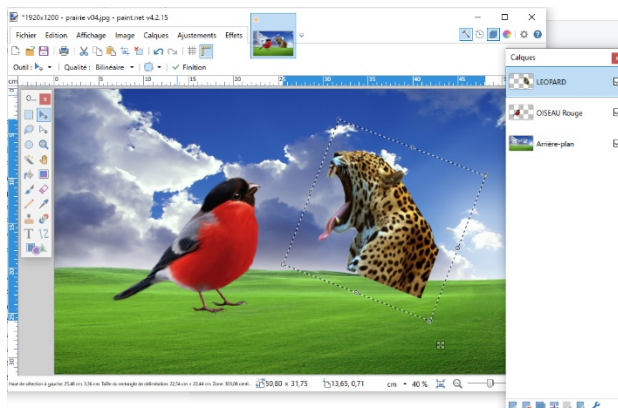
*1920x1200 - prairie v04.jpg - paint.net v4.2.15

Fichier Edition Affichage Image Calques Ajustements Effets

Outil : Qualité : Bilinéaire Finition

cm

Calques

LEOPARD

OISEAU Rouge

Arrière-plan

T 12

Haut de sélection à gauche: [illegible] Taille du rectangle de délimitation: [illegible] Zone: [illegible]

50,80 × 31,75

13,65, 0,71

cm 40 %